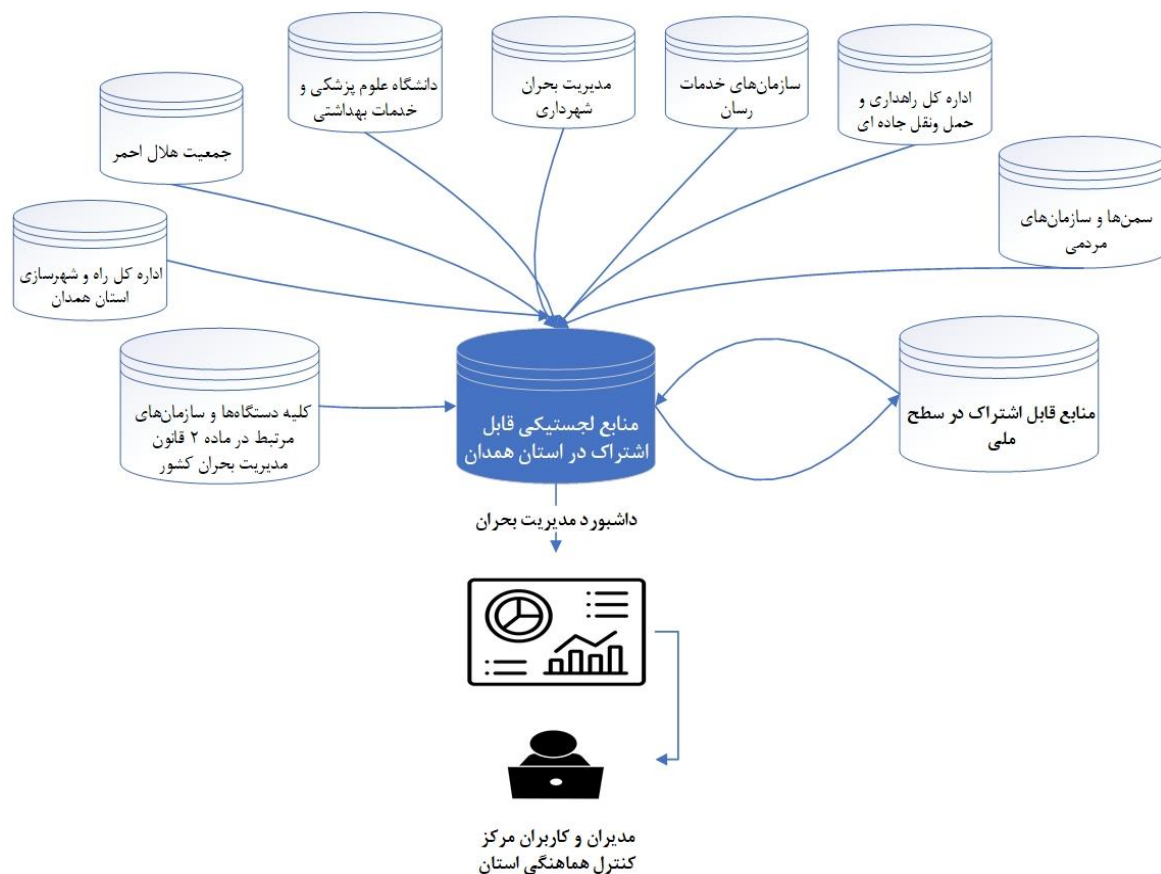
دانشگاه علوم پزشکی و خدمات بهداشتی

مدیریت بحران شهرداری

سازمان‌های خدمات رسان

اداره کل راهداری و حمل ونقل جاده ای

جمعیت هلال احمر

سمن‌ها و سازمان‌های مردمی

اداره کل راه و شهرسازی استان همدان

کلیه دستگاه‌ها و سازمان‌های مرتبط در ماده ۲ قانون مدیریت بحران کشور

منابع لجستیکی قابل اشتراک در استان همدان

منابع قابل اشتراک در سطح ملی

داشبورد مدیریت بحران

مدیران و کاربران مرکز کنترل هماهنگی استان